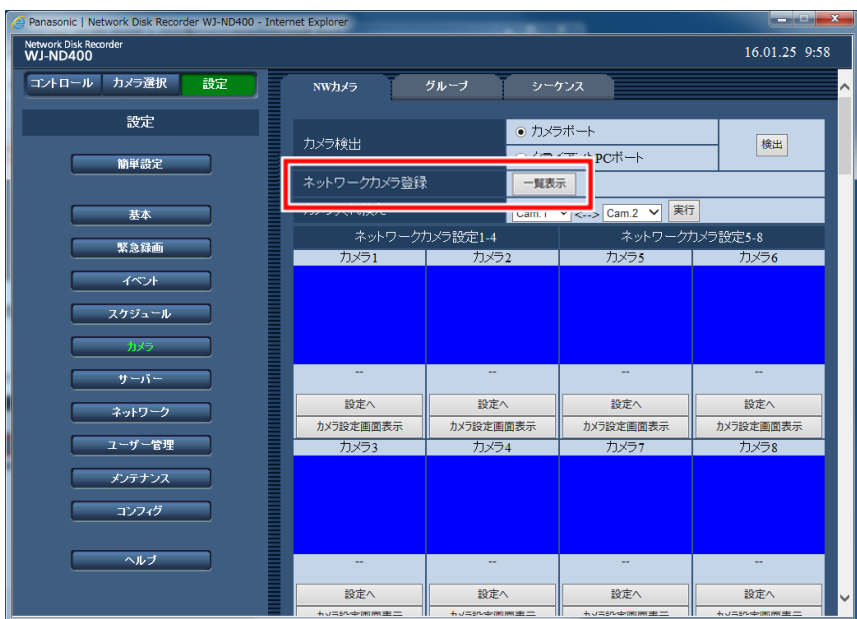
Panasonic | Network Disk Recorder WJ-ND400 - Internet Explorer

Network Disk Recorder
WJ-ND400

16.01.25 9:58

コントロール　カメラ選択　設定

設定

簡単設定

基本

緊急録画

イベント

スケジュール

カメラ

サーバー

ネットワーク

ユーザー管理

メンテナンス

コンフィグ

ヘルプ

NWカメラ　グループ　シーケンス

カメラ検出

カメラポート

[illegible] PCポート

検出

ネットワークカメラ登録　一覧表示

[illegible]　Cam.1 <--> Cam.2　実行

ネットワークカメラ設定1-4

ネットワークカメラ設定5-8

| カメラ1 | カメラ2 | カメラ5 | カメラ6 |
|---|---|---|---|
| -- | -- | -- | -- |
| 設定へ | 設定へ | 設定へ | 設定へ |
| カメラ設定画面表示 | カメラ設定画面表示 | カメラ設定画面表示 | カメラ設定画面表示 |

| カメラ3 | カメラ4 | カメラ7 | カメラ8 |
|---|---|---|---|
| -- | -- | -- | -- |
| 設定へ | 設定へ | 設定へ | 設定へ |
| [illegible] | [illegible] | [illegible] | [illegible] |